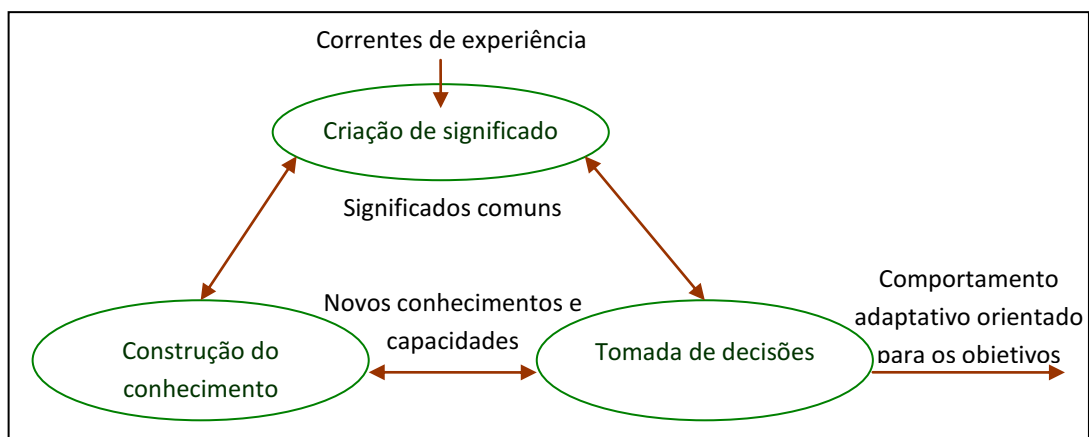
Correntes de experiência

Criação de significado

Significados comuns

Construção do conhecimento

Novos conhecimentos e capacidades

Tomada de decisões

Comportamento adaptativo orientado para os objetivos